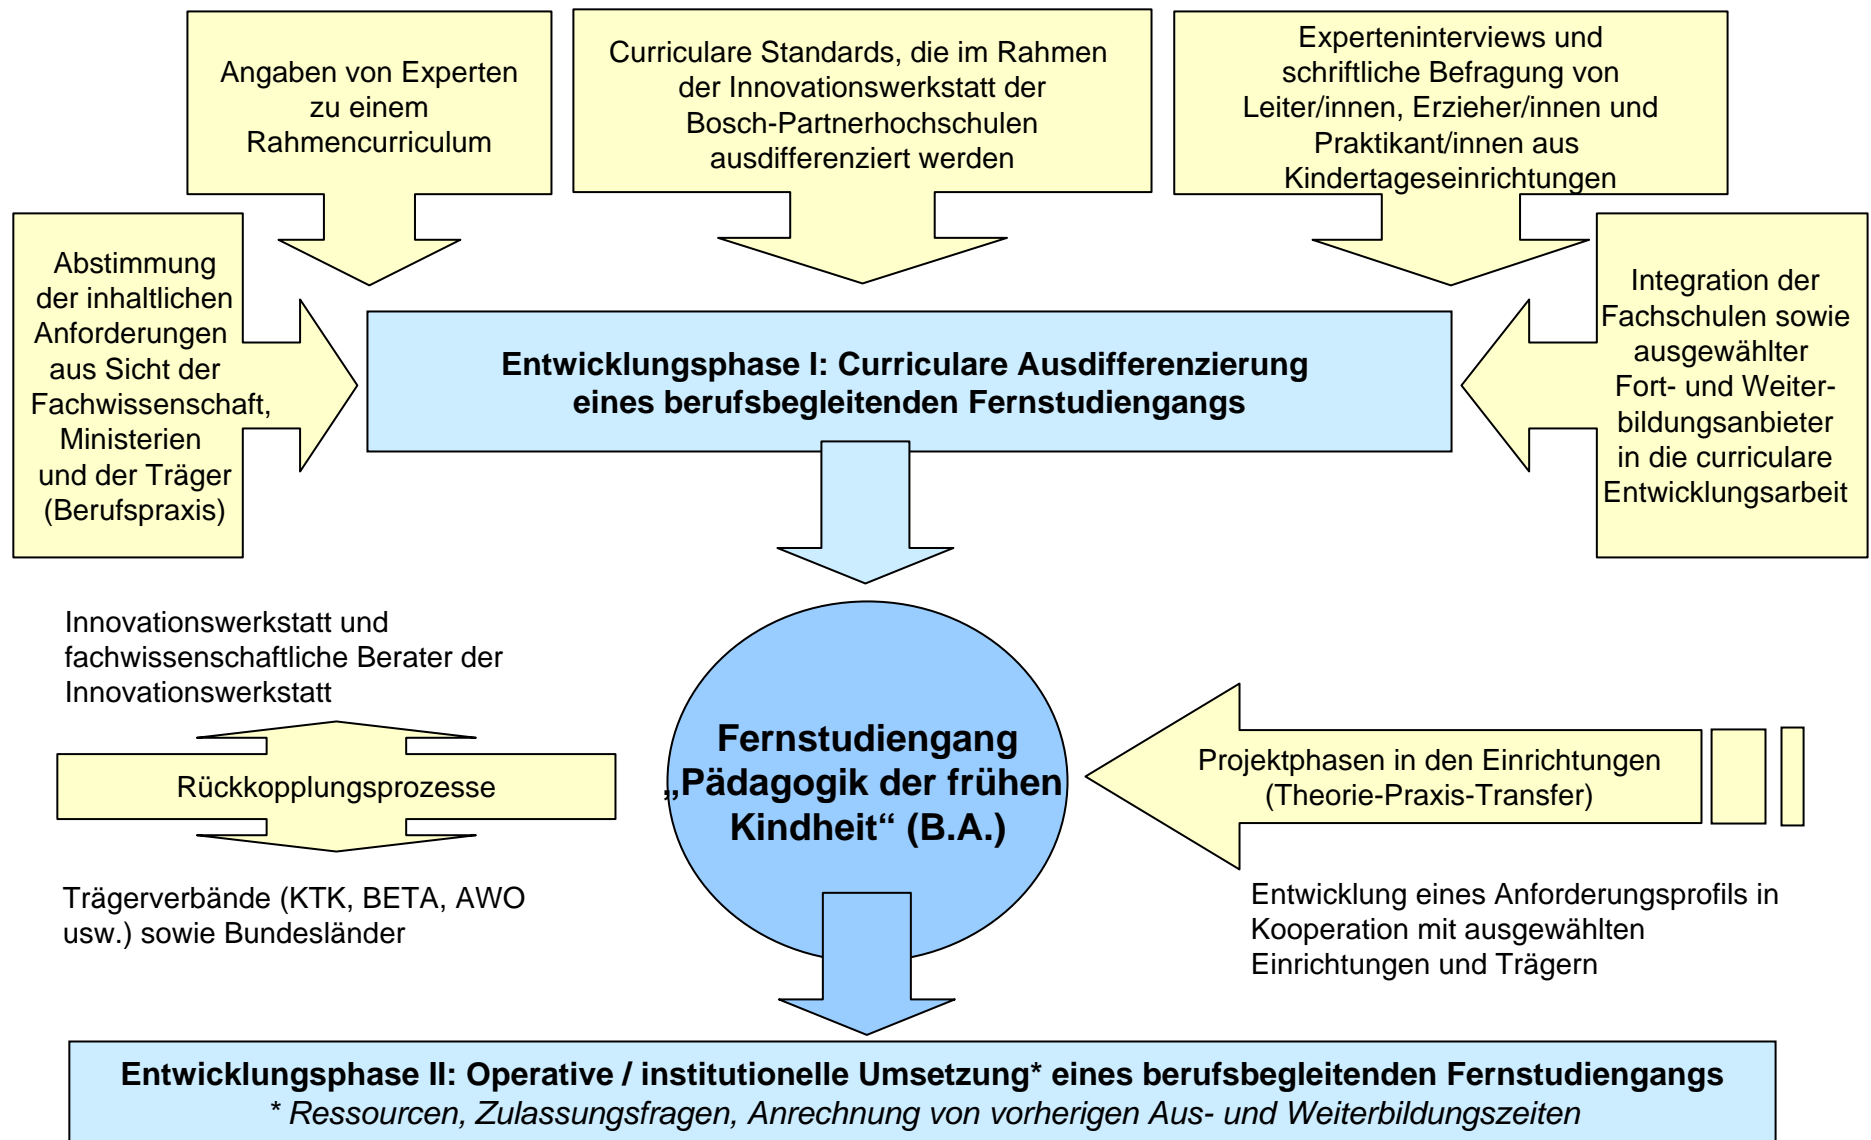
Angaben von Experten zu einem Rahmencurriculum

Curriculare Standards, die im Rahmen der Innovationswerkstatt der Bosch-Partnerhochschulen ausdifferenziert werden

Experteninterviews und schriftliche Befragung von Leiter/innen, Erzieher/innen und Praktikant/innen aus Kindertageseinrichtungen

Abstimmung der inhaltlichen Anforderungen aus Sicht der Fachwissenschaft, Ministerien und der Träger (Berufspraxis)

Entwicklungsphase I: Curriculare Ausdifferenzierung eines berufsbegleitenden Fernstudiengangs

Integration der Fachschulen sowie ausgewählter Fort- und Weiterbildungsanbieter in die curriculare Entwicklungsarbeit

Innovationswerkstatt und fachwissenschaftliche Berater der Innovationswerkstatt

Rückkopplungsprozesse

Trägerverbände (KTK, BETA, AWO usw.) sowie Bundesländer

Fernstudiengang „Pädagogik der frühen Kindheit“ (B.A.)

Projektphasen in den Einrichtungen (Theorie-Praxis-Transfer)

Entwicklung eines Anforderungsprofils in Kooperation mit ausgewählten Einrichtungen und Trägern

Entwicklungsphase II: Operative / institutionelle Umsetzung* eines berufsbegleitenden Fernstudiengangs
* Ressourcen, Zulassungsfragen, Anrechnung von vorherigen Aus- und Weiterbildungszeiten